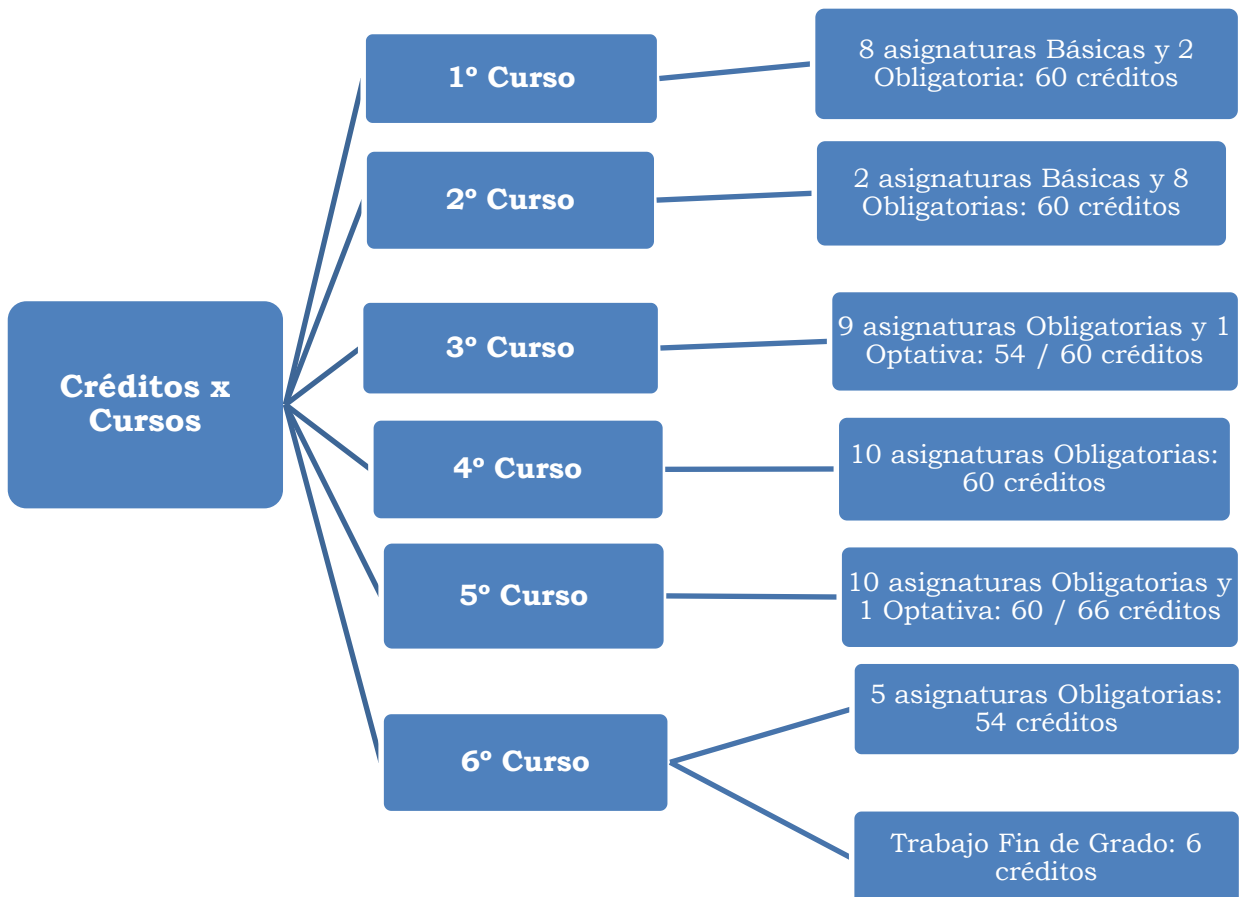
Créditos x Cursos

1º Curso

8 asignaturas Básicas y 2 Obligatoria: 60 créditos

2º Curso

2 asignaturas Básicas y 8 Obligatorias: 60 créditos

3º Curso

9 asignaturas Obligatorias y 1 Optativa: 54 / 60 créditos

4º Curso

10 asignaturas Obligatorias: 60 créditos

5º Curso

10 asignaturas Obligatorias y 1 Optativa: 60 / 66 créditos

6º Curso

5 asignaturas Obligatorias: 54 créditos

Trabajo Fin de Grado: 6 créditos